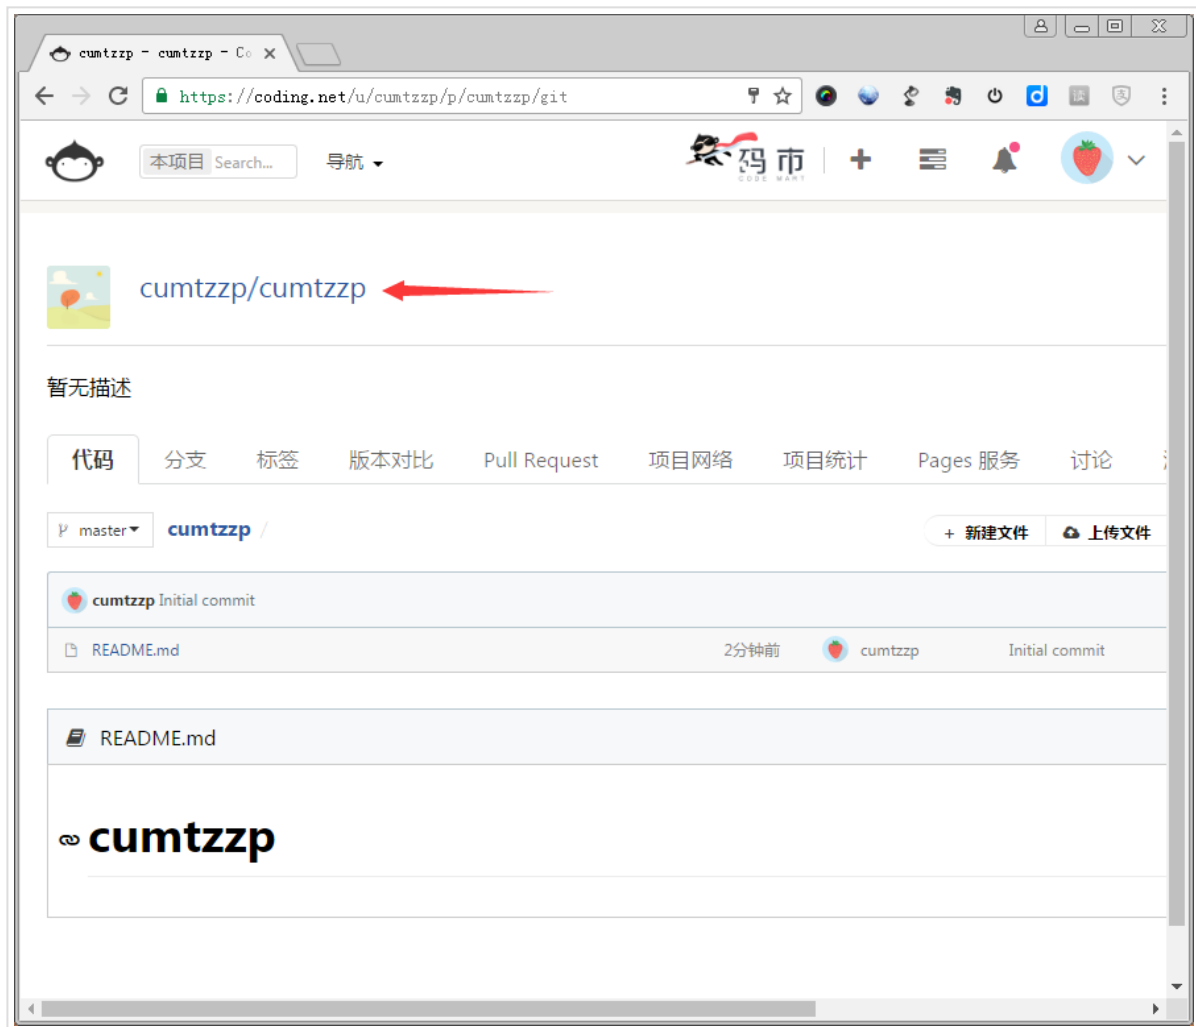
cumtzzp - cumtzzp - Co ×

https://coding.net/u/cumtzzp/p/cumtzzp/git

本项目 Search...

导航

码市
CODE MART

cumtzzp/cumtzzp

暂无描述

代码 分支 标签 版本对比 Pull Request 项目网络 项目统计 Pages 服务 讨论

master cumtzzp /

+ 新建文件 上传文件

cumtzzp Initial commit

README.md 2分钟前 cumtzzp Initial commit

README.md

cumtzzp